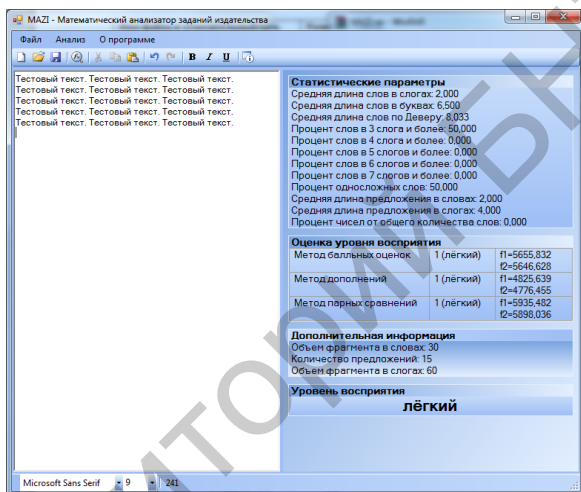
MAZI - Математический анализатор заданий издательства

Файл Анализ О программе

B I U

Тестовый текст. Тестовый текст. Тестовый текст.
Тестовый текст. Тестовый текст. Тестовый текст.
Тестовый текст. Тестовый текст. Тестовый текст.
Тестовый текст. Тестовый текст. Тестовый текст.
Тестовый текст. Тестовый текст. Тестовый текст.

Статистические параметры
Средняя длина слов в слогах: 2,000
Средняя длина слов в буквах: 6,500
Средняя длина слов по Деверу: 8,033
Процент слов в 3 слога и более: 50,000
Процент слов в 4 слога и более: 0,000
Процент слов в 5 слогов и более: 0,000
Процент слов в 6 слогов и более: 0,000
Процент слов в 7 слогов и более: 0,000
Процент односложных слов: 50,000
Средняя длина предложения в словах: 2,000
Средняя длина предложения в слогах: 4,000
Процент чисел от общего количества слов: 0,000

Оценка уровня восприятия

| Метод балльных оценок | 1 (лёгкий) | f1=5655,832 f2=5646,628 |
|---|---|---|
| Метод дополнений | 1 (лёгкий) | f1=4825,639 f2=4776,455 |
| Метод парных сравнений | 1 (лёгкий) | f1=5935,482 f2=5898,036 |

Дополнительная информация
Объем фрагмента в словах: 30
Количество предложений: 15
Объем фрагмента в слогах: 60

Уровень восприятия
лёгкий

Microsoft Sans Serif 9 241